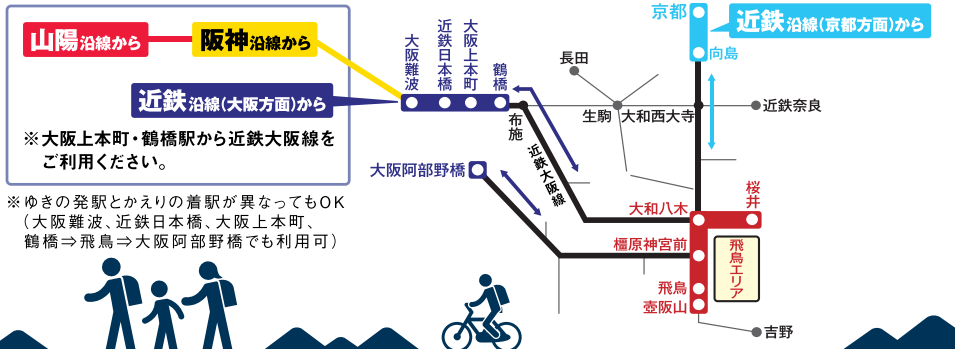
山陽沿線から
阪神沿線から
近鉄沿線(大阪方面)から
※大阪上本町・鶴橋駅から近鉄大阪線をご利用ください。
※ゆきの発駅とかえりの着駅が異なってもOK(大阪難波、近鉄日本橋、大阪上本町、鶴橋⇒飛鳥⇒大阪阿部野橋でも利用可)

大阪難波
近鉄日本橋
大阪上本町
鶴橋
布施
近鉄大阪線
大阪阿部野橋
長田
生駒
大和西大寺
近鉄奈良
京都
向島
近鉄沿線(京都方面)から
大和八木
桜井
橿原神宮前
飛鳥エリア
飛鳥
壺阪山
吉野